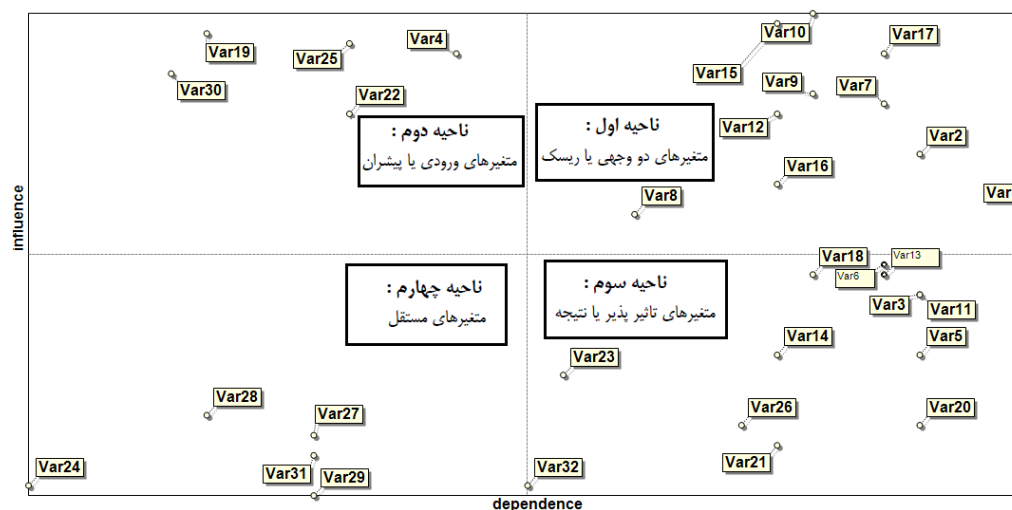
Var10
Var17
Var19
Var4
Var25
Var15
Var9
Var7
Var30
Var22
ناحیه دوم :
متغیرهای ورودی یا پیشران
ناحیه اول :
متغیرهای دو وجهی یا ریسک
Var12
Var2
Var16
Var
Var8
influence
Var18
Var13
Var6
ناحیه چهارم :
متغیرهای مستقل
ناحیه سوم :
متغیرهای تاثیر پذیر یا نتیجه
Var3
Var11
Var14
Var5
Var23
Var28
Var27
Var26
Var20
Var24
Var31
Var29
Var32
Var21
dependence